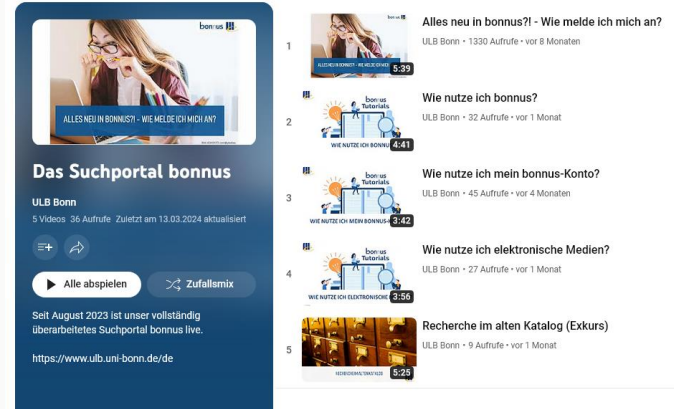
bonnus

ALLES NEU IN BONNUS?! - WIE MELDE ICH MICH AN?

Das Suchportal bonnus

ULB Bonn

5 Videos 36 Aufrufe Zuletzt am 13.03.2024 aktualisiert

Alle abspielen

Zufallsmix

Seit August 2023 ist unser vollständig überarbeitetes Suchportal bonnus live.

https://www.ulb.uni-bonn.de/de

1 ALLES NEU IN BONNUS?! - WIE MELDE ICH MICH AN? 5:39
Alles neu in bonnus?! - Wie melde ich mich an?
ULB Bonn • 1330 Aufrufe • vor 8 Monaten

2 bonnus Tutorials WIE NUTZE ICH BONNUS 4:41
Wie nutze ich bonnus?
ULB Bonn • 32 Aufrufe • vor 1 Monat

3 bonnus Tutorials WIE NUTZE ICH MEIN BONNUS-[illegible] 3:42
Wie nutze ich mein bonnus-Konto?
ULB Bonn • 45 Aufrufe • vor 4 Monaten

4 bonnus Tutorials WIE NUTZE ICH ELEKTRONISCHE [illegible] 3:56
Wie nutze ich elektronische Medien?
ULB Bonn • 27 Aufrufe • vor 1 Monat

5 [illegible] 5:25
Recherche im alten Katalog (Exkurs)
ULB Bonn • 9 Aufrufe • vor 1 Monat